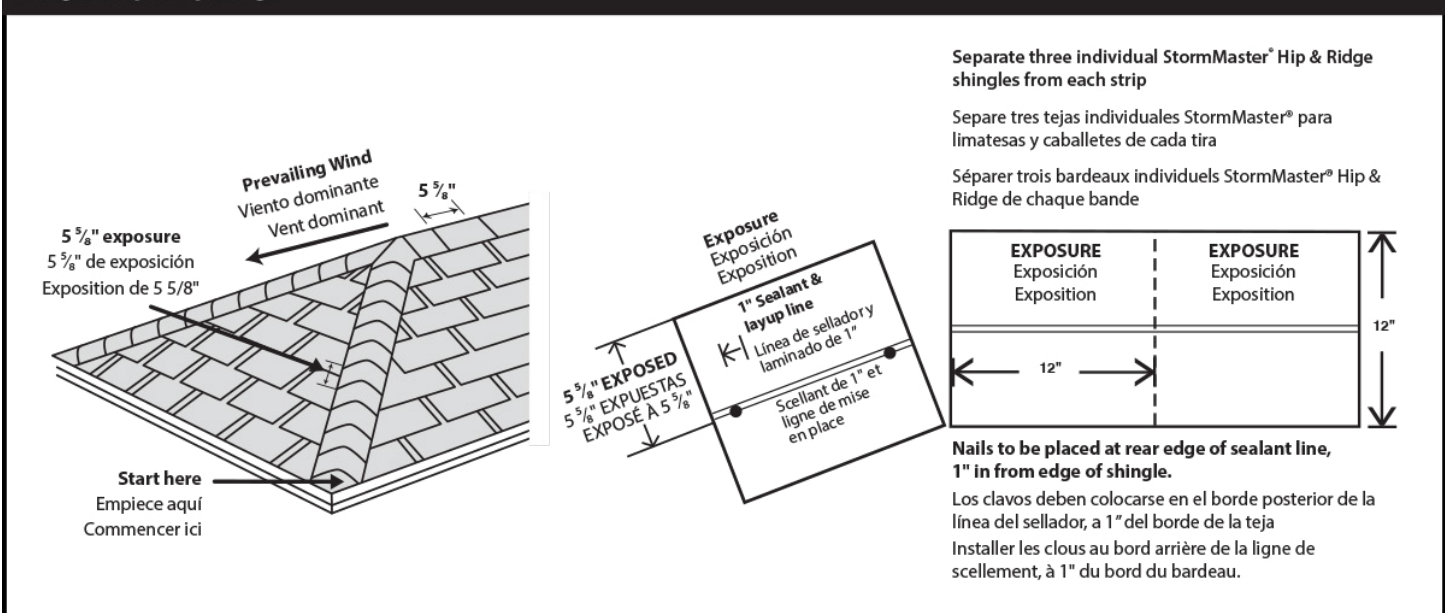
Prevailing Wind
Viento dominante
Vent dominant

$5\frac{5}{8}$"

$5\frac{5}{8}$" exposure
$5\frac{5}{8}$" de exposición
Exposition de 5 5/8"

Start here
Empiece aquí
Commencer ici

Exposure
Exposición
Exposition

1" Sealant & layup line
Línea de sellador y laminado de 1"

Scellant de 1" et ligne de mise en place

$5\frac{5}{8}$" EXPOSED
$5\frac{5}{8}$" EXPUESTAS
EXPOSÉ À $5\frac{5}{8}$"

Separate three individual StormMaster® Hip & Ridge shingles from each strip

Separe tres tejas individuales StormMaster® para limatesas y caballetes de cada tira

Séparer trois bardeaux individuels StormMaster® Hip & Ridge de chaque bande

EXPOSURE
Exposición
Exposition

EXPOSURE
Exposición
Exposition

12"

12"

Nails to be placed at rear edge of sealant line, 1" in from edge of shingle.

Los clavos deben colocarse en el borde posterior de la línea del sellador, a 1" del borde de la teja

Installer les clous au bord arrière de la ligne de scellement, à 1" du bord du bardeau.